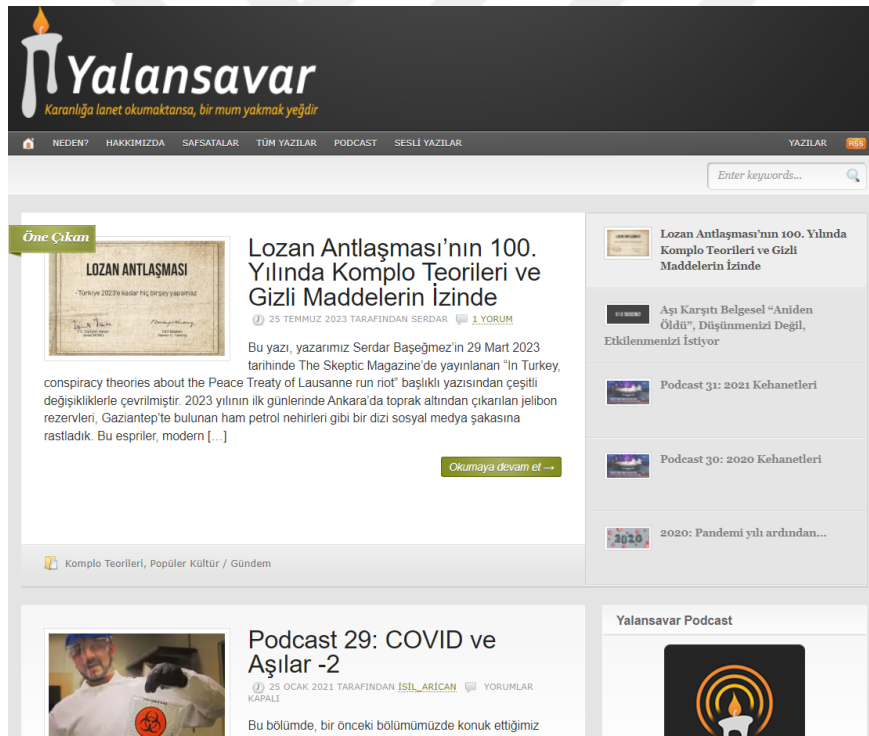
Yalansavar
Karanlığa lanet okumaktansa, bir mum yakmak yeğdir

NEDEN? HAKKIMIZDA SAFSATALAR TÜM YAZILAR PODCAST SESLİ YAZILAR YAZILAR RSS

Enter keywords...

Öne Çıkan

LOZAN ANTLAŞMASI
- Türkiye 2023'e kadar hiç birşey yapamaz

Lozan Antlaşması'nın 100. Yılında Komplo Teorileri ve Gizli Maddelerin İzinde

25 TEMMUZ 2023 TARAFINDAN SERDAR 1 YORUM

Bu yazı, yazarımız Serdar Başeğmez'in 29 Mart 2023 tarihinde The Skeptic Magazine'de yayınlanan "In Turkey, conspiracy theories about the Peace Treaty of Lausanne run riot" başlıklı yazısından çeşitli değişikliklerle çevrilmiştir. 2023 yılının ilk günlerinde Ankara'da toprak altından çıkarılan jelibon rezervleri, Gaziantep'te bulunan ham petrol nehirleri gibi bir dizi sosyal medya şakasına rastladık. Bu espriler, modern […]

Okumaya devam et →

Komplo Teorileri, Popüler Kültür / Gündem

Lozan Antlaşması'nın 100. Yılında Komplo Teorileri ve Gizli Maddelerin İzinde

Aşı Karşıtı Belgesel "Aniden Öldü", Düşünmenizi Değil, Etkilenmenizi İstiyor

Podcast 31: 2021 Kehanetleri

Podcast 30: 2020 Kehanetleri

2020: Pandemi yılı ardından...

Podcast 29: COVID ve Aşılar -2

25 OCAK 2021 TARAFINDAN IŞIL_ARICAN YORUMLAR KAPALI

Bu bölümde, bir önceki bölümümüzde konuk ettiğimiz

Yalansavar Podcast